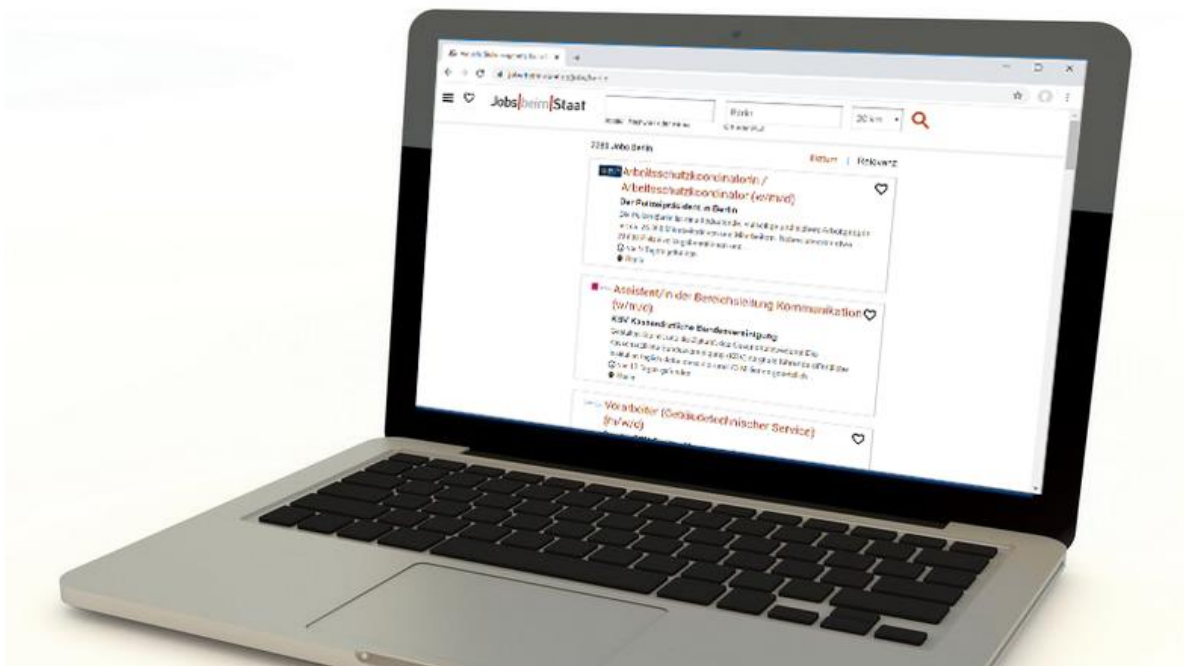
Jobs|beim|Staat

Berlin

20 km

2283 Jobs Berlin

Datum | Relevanz

Arbeitsschutzkoordinatorin / Arbeitsschutzkoordinator (w/m/d)

Der Polizeipräsident in Berlin

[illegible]

Berlin

Assistent/in der Bereichsleitung Kommunikation (w/m/d)

KBV Kassenärztliche Bundesvereinigung

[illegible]

Berlin

Vorarbeiter (Gebäudetechnischer Service) (m/w/d)